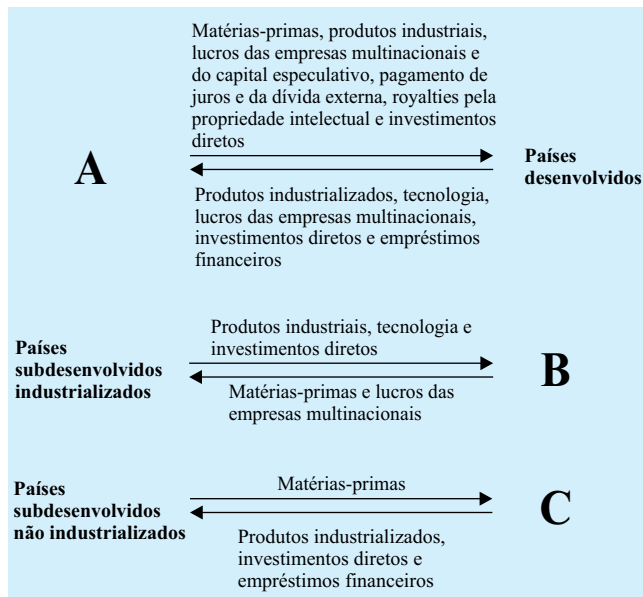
Matérias-primas, produtos industriais, lucros das empresas multinacionais e do capital especulativo, pagamento de juros e da dívida externa, royalties pela propriedade intelectual e investimentos diretos

A

Países desenvolvidos

Produtos industrializados, tecnologia, lucros das empresas multinacionais, investimentos diretos e empréstimos financeiros

Países subdesenvolvidos industrializados

Produtos industriais, tecnologia e investimentos diretos

B

Matérias-primas e lucros das empresas multinacionais

Países subdesenvolvidos não industrializados

Matérias-primas

C

Produtos industrializados, investimentos diretos e empréstimos financeiros